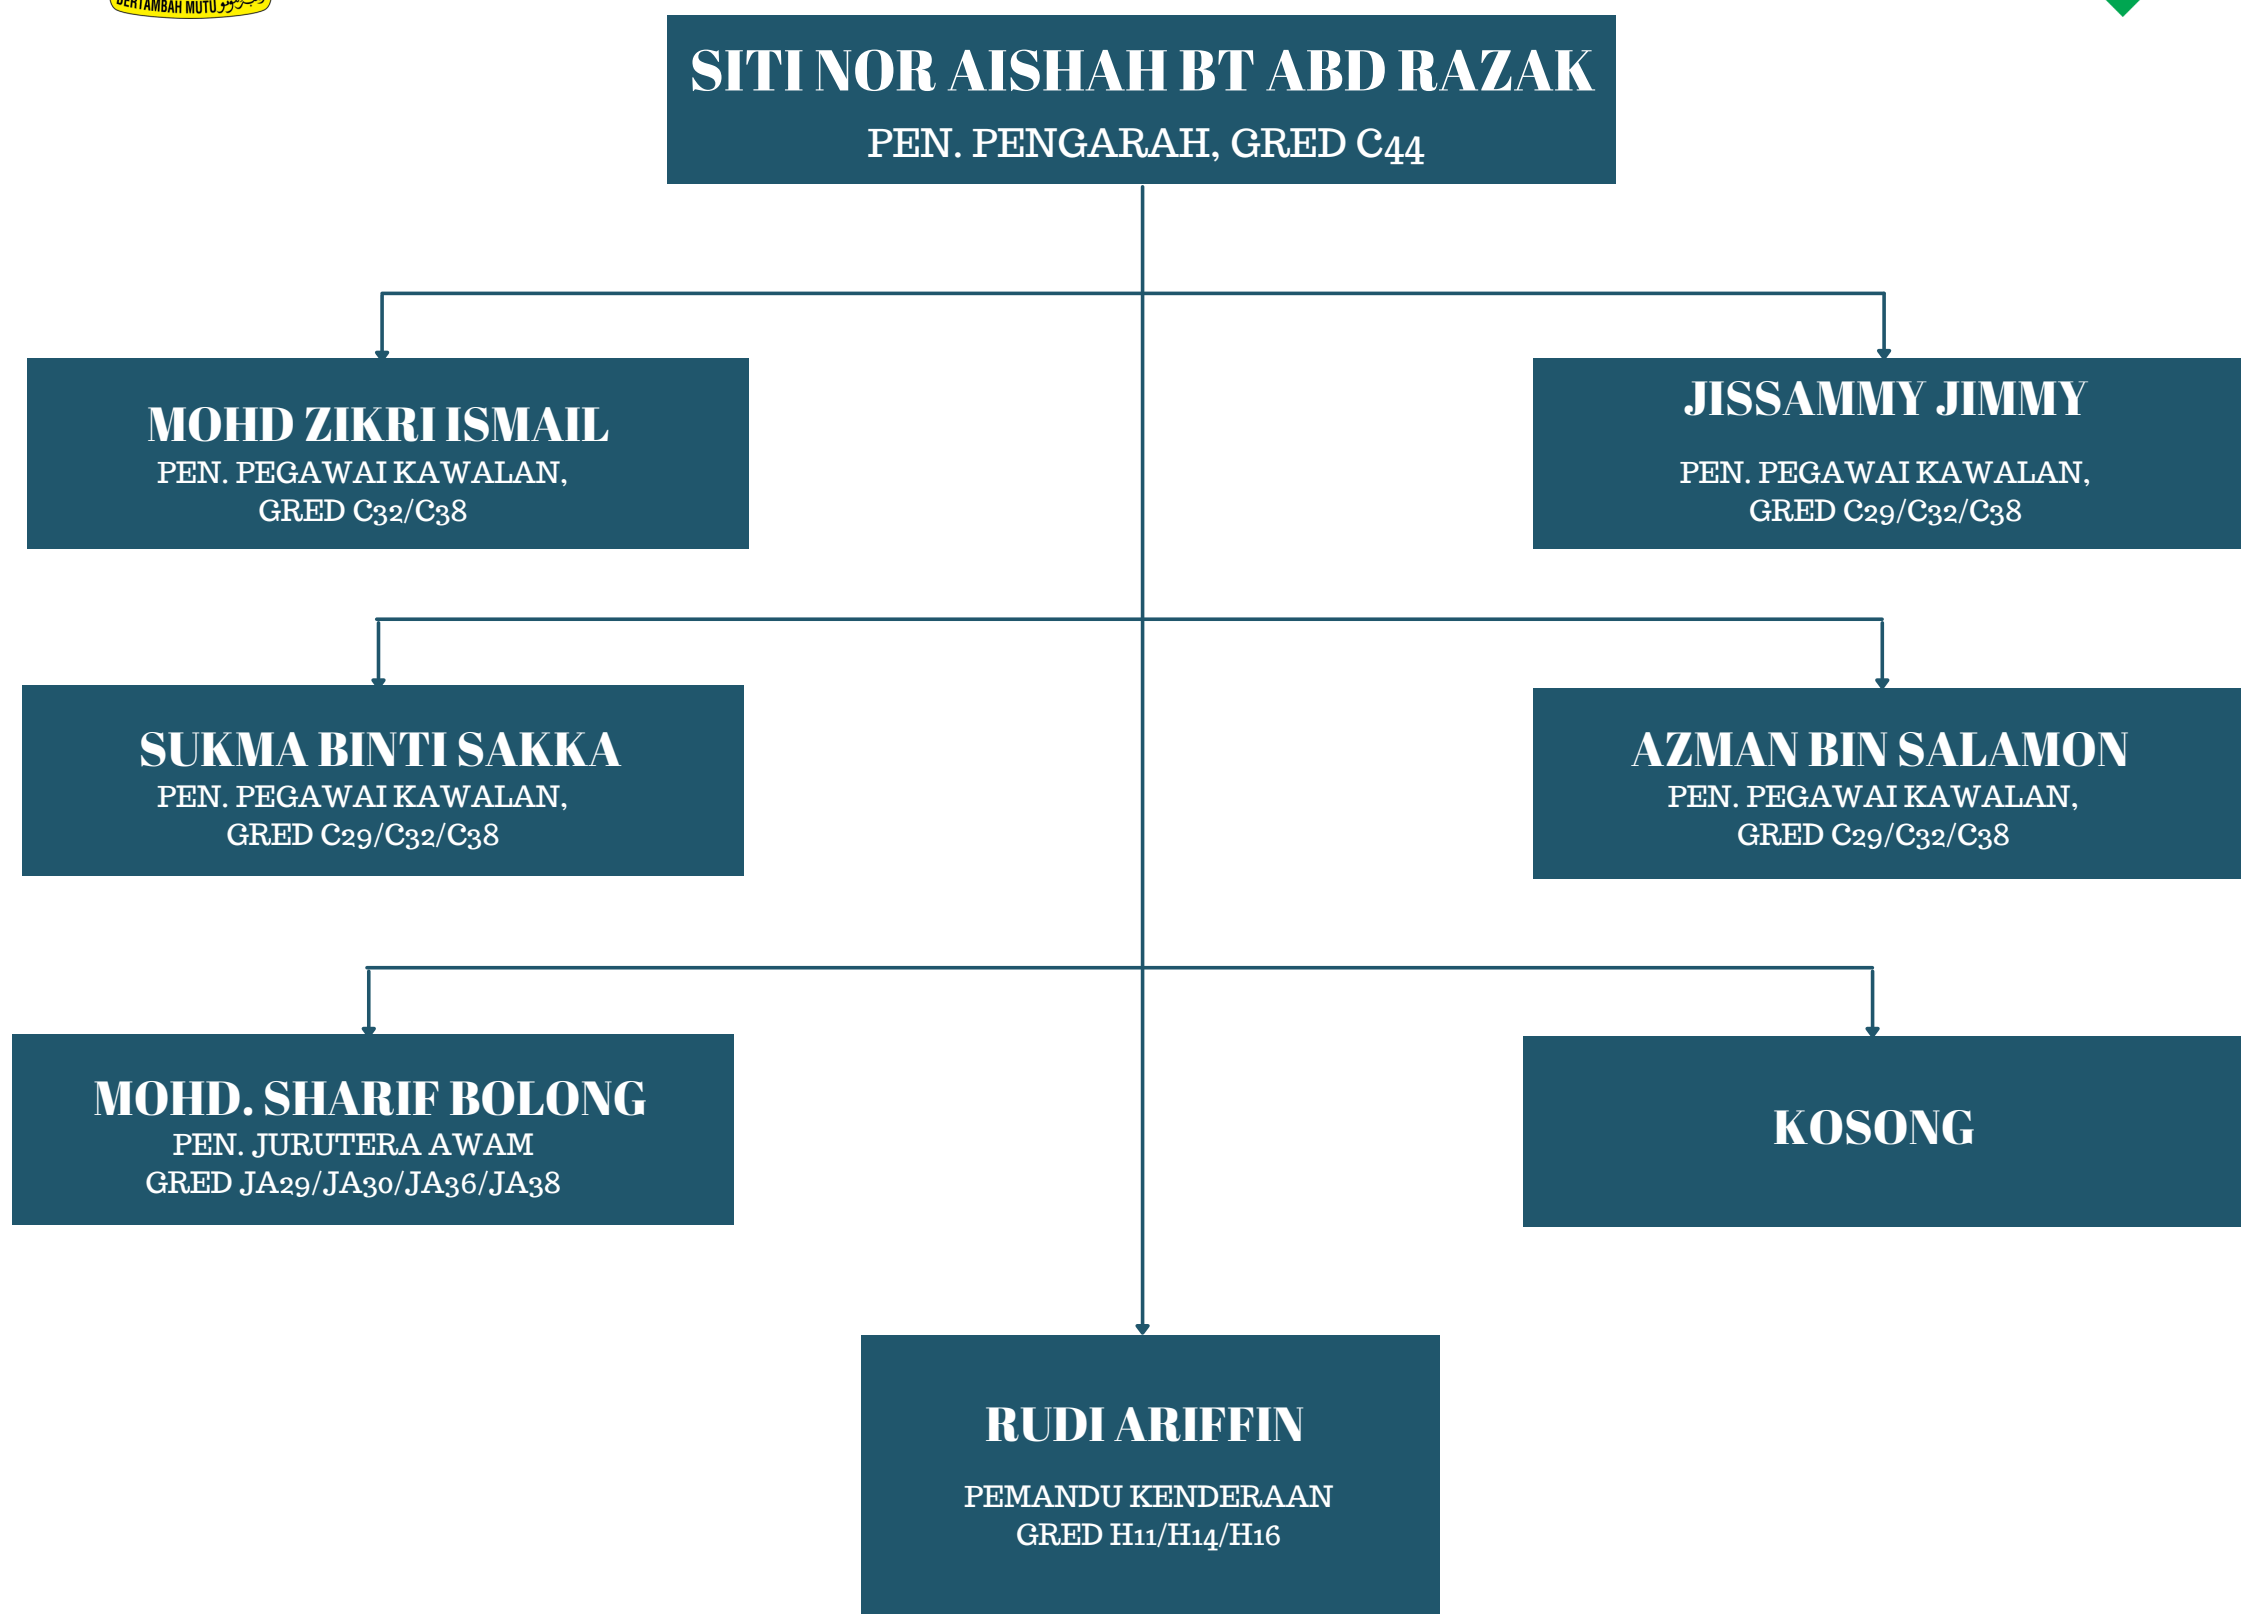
BERTAMBAH MUTU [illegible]

SITI NOR AISHAH BT ABD RAZAK
PEN. PENGARAH, GRED C44

MOHD ZIKRI ISMAIL
PEN. PEGAWAI KAWALAN, GRED C32/C38

JISSAMMY JIMMY
PEN. PEGAWAI KAWALAN, GRED C29/C32/C38

SUKMA BINTI SAKKA
PEN. PEGAWAI KAWALAN, GRED C29/C32/C38

AZMAN BIN SALAMON
PEN. PEGAWAI KAWALAN, GRED C29/C32/C38

MOHD. SHARIF BOLONG
PEN. JURUTERA AWAM
GRED JA29/JA30/JA36/JA38

KOSONG

RUDI ARIFFIN
PEMANDU KENDERAAN
GRED H11/H14/H16